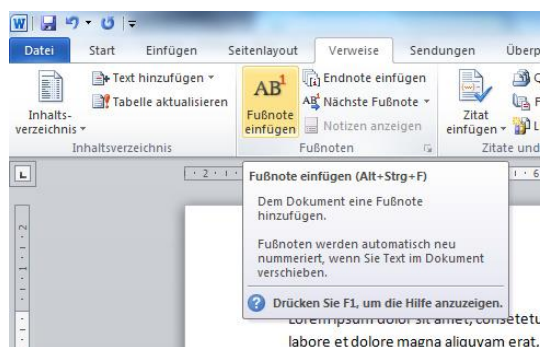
Datei Start Einfügen Seitenlayout Verweise Sendungen Überp

Inhaltsverzeichnis
Text hinzufügen
Tabelle aktualisieren
Inhaltsverzeichnis

AB$^1$
Fußnote einfügen
Endnote einfügen
AB Nächste Fußnote
Notizen anzeigen
Fußnoten

Zitat einfügen
Zitate und

L

· 2 · 1 ·

· 6 ·

Fußnote einfügen (Alt+Strg+F)

Dem Dokument eine Fußnote hinzufügen.

Fußnoten werden automatisch neu nummeriert, wenn Sie Text im Dokument verschieben.

Drücken Sie F1, um die Hilfe anzuzeigen.

Lorem ipsum dolor sit amet, consetetu
labore et dolore magna aliquyam erat.